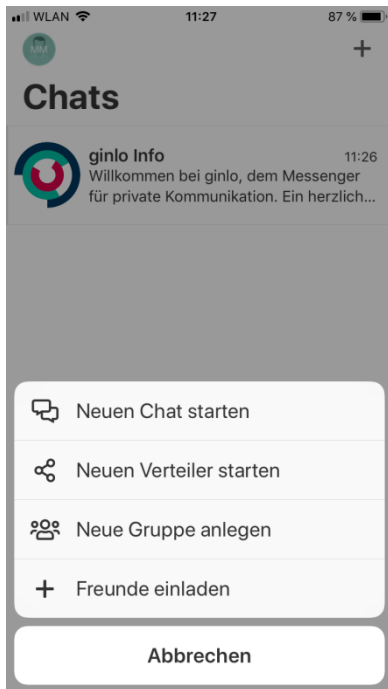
WLAN 11:27 87 %

MM +

Chats

ginlo Info 11:26
Willkommen bei ginlo, dem Messenger für private Kommunikation. Ein herzlich...

Neuen Chat starten

Neuen Verteiler starten

Neue Gruppe anlegen

+ Freunde einladen

Abbrechen